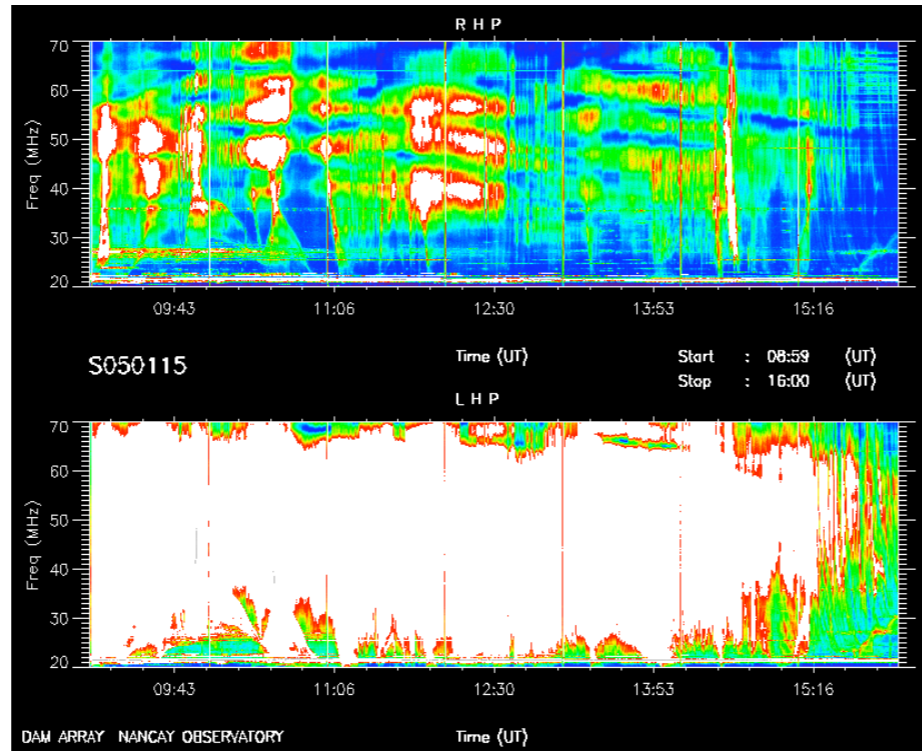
R H P

70
60
50
40
30
20

Freq (MHz)

09:43
11:06
12:30
13:53
15:16

S050115

Time (UT)

Start : 08:59 (UT)
Stop : 16:00 (UT)

L H P

70
60
50
40
30
20

Freq (MHz)

09:43
11:06
12:30
13:53
15:16

DAM ARRAY NANCAY OBSERVATORY

Time (UT)